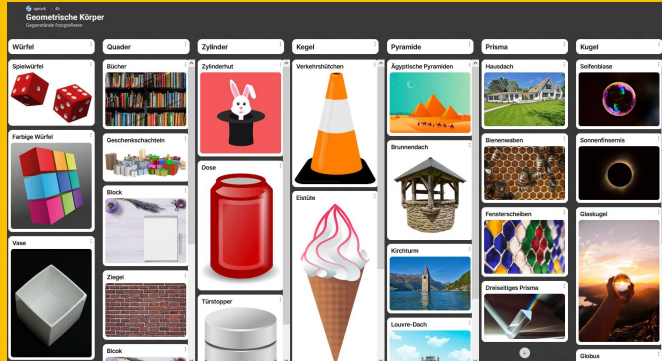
Geometrische Körper
Gegenstände fotografieren

Würfel
Spielwürfel
Farbige Würfel
Vase

Quader
Bücher
Geschenkschachteln
Block
Ziegel
Bicok

Zylinder
Zylinderhut
Dose
Türstopper

Kegel
Verkehrshütchen
Eistüte

Pyramide
Ägyptische Pyramiden
Brunnendach
Kirchturm
Louvre-Dach

Prisma
Hausdach
Bienenwaben
Fensterscheiben
Dreiseitiges Prisma

Kugel
Seifenblase
Sonnenfinsternis
Glaskugel
Globus